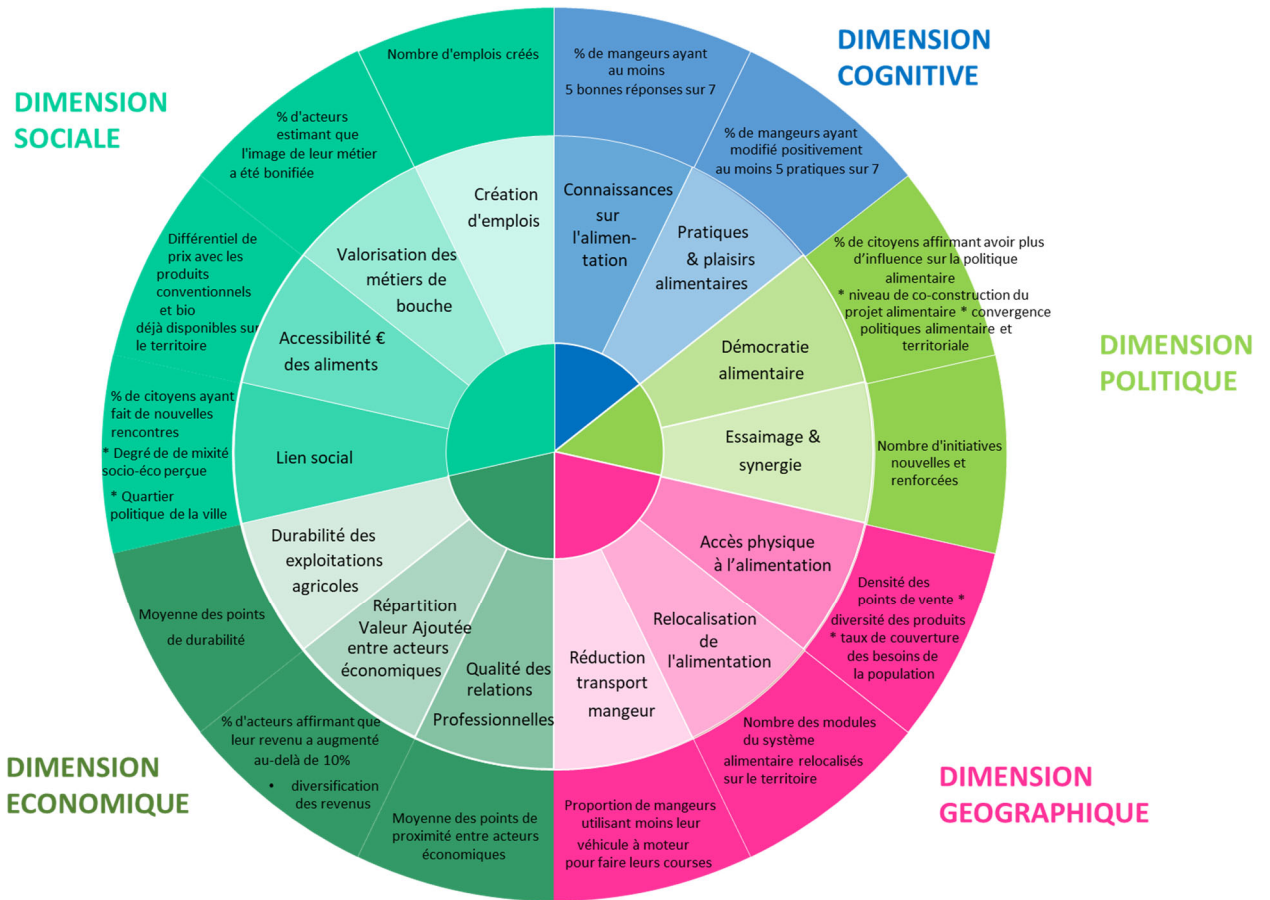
DIMENSION SOCIALE

DIMENSION COGNITIVE

DIMENSION POLITIQUE

DIMENSION ECONOMIQUE

DIMENSION GEOGRAPHIQUE

Nombre d'emplois créés

% d'acteurs estimant que l'image de leur métier a été bonifiée

Différentiel de prix avec les produits conventionnels et bio déjà disponibles sur le territoire

% de citoyens ayant fait de nouvelles rencontres
* Degré de de mixité socio-éco perçue
* Quartier politique de la ville

Création d'emplois

Valorisation des métiers de bouche

Accessibilité € des aliments

Lien social

% de mangeurs ayant au moins 5 bonnes réponses sur 7

% de mangeurs ayant modifié positivement au moins 5 pratiques sur 7

Connaissances sur l'alimentation

Pratiques & plaisirs alimentaires

% de citoyens affirmant avoir plus d'influence sur la politique alimentaire
* niveau de co-construction du projet alimentaire * convergence politiques alimentaire et territoriale

Démocratie alimentaire

Essaimage & synergie

Nombre d'initiatives nouvelles et renforcées

Accès physique à l'alimentation

Densité des points de vente * diversité des produits * taux de couverture des besoins de la population

Relocalisation de l'alimentation

Nombre des modules du système alimentaire relocalisés sur le territoire

Réduction transport mangeur

Proportion de mangeurs utilisant moins leur véhicule à moteur pour faire leurs courses

Qualité des relations Professionnelles

Moyenne des points de proximité entre acteurs économiques

Répartition Valeur Ajoutée entre acteurs économiques

% d'acteurs affirmant que leur revenu a augmenté au-delà de 10%
• diversification des revenus

Durabilité des exploitations agricoles

Moyenne des points de durabilité